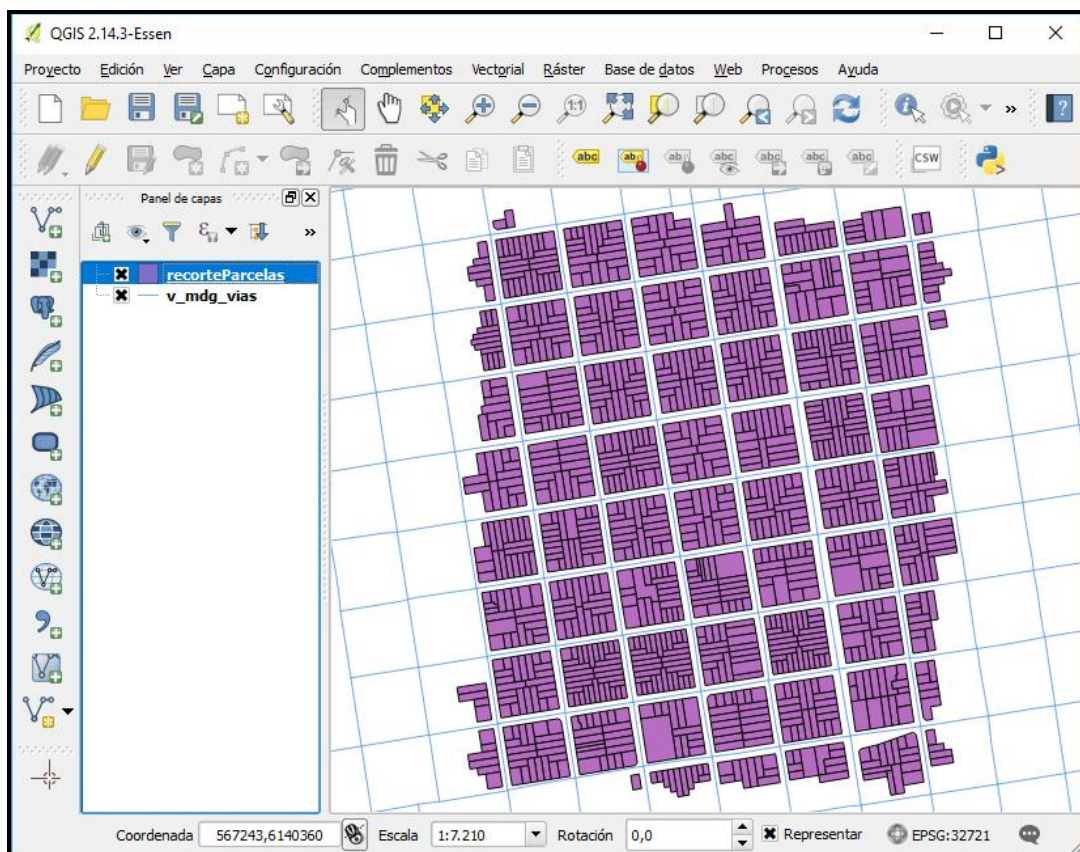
QGIS 2.14.3-Essen

Proyecto Edición Ver Capa Configuración Complementos Vectorial Ráster Base de datos Web Procesos Ayuda

abc

CSW

Panel de capas

recorteParcelas
v_mdg_vias

Coordenada 567243,6140360 Escala 1:7.210 Rotación 0,0 Representar EPSG:32721